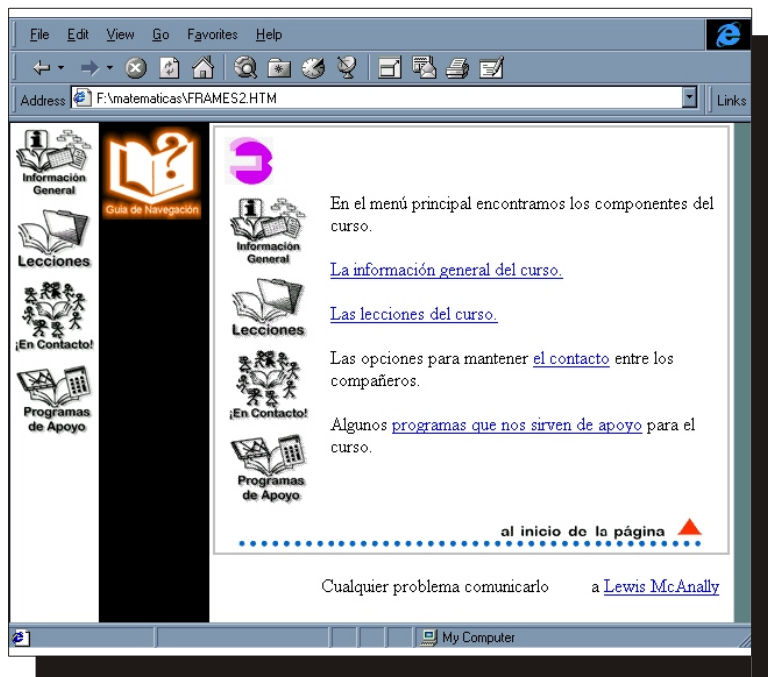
File Edit View Go Favorites Help

Address F:\matematicas\FRAMES2.HTM Links

Información General

Lecciones

¡En Contacto!

Programas de Apoyo

Guía de Navegación

Información General

Lecciones

¡En Contacto!

Programas de Apoyo

En el menú principal encontramos los componentes del curso.

La información general del curso.

Las lecciones del curso.

Las opciones para mantener el contacto entre los compañeros.

Algunos programas que nos sirven de apoyo para el curso.

al inicio de la página

Cualquier problema comunicarlo a Lewis McAnally

My Computer